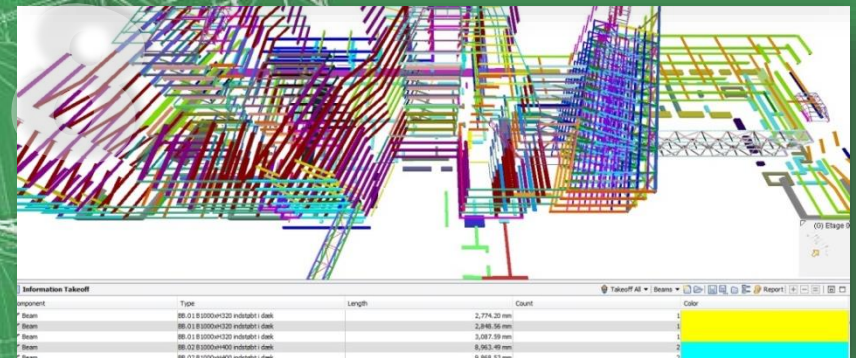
(0) Etage 9

Information Takeoff

Takeoff All ▾ Beams ▾ Report

| omponent | Type | Length | Count | Color |
|---|---|---|---|---|
| Beam | BB.01 B1000xH320 indstøbt i dæk | 2,774.20 mm | 1 | |
| Beam | BB.01 B1000xH320 indstøbt i dæk | 2,848.56 mm | 1 | |
| Beam | BB.01 B1000xH320 indstøbt i dæk | 3,087.59 mm | 1 | |
| Beam | BB.02 B1000xH400 indstøbt i dæk | 8,963.49 mm | 2 | |
| Beam | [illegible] | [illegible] | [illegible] | |